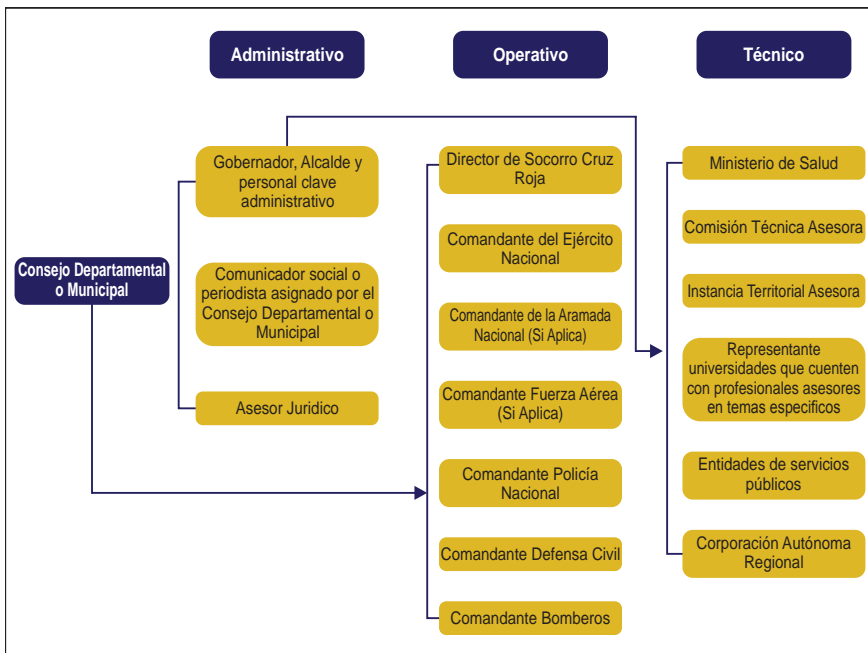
Administrativo

Operativo

Técnico

Consejo Departamental o Municipal

Gobernador, Alcalde y personal clave administrativo

Comunicador social o periodista asignado por el Consejo Departamental o Municipal

Asesor Juridico

Director de Socorro Cruz Roja

Comandante del Ejército Nacional

Comandante de la Aramada Nacional (Si Aplica)

Comandante Fuerza Aérea (Si Aplica)

Comandante Policía Nacional

Comandante Defensa Civil

Comandante Bomberos

Ministerio de Salud

Comisión Técnica Asesora

Instancia Territorial Asesora

Representante universidades que cuenten con profesionales asesores en temas especificos

Entidades de servicios públicos

Corporación Autónoma Regional